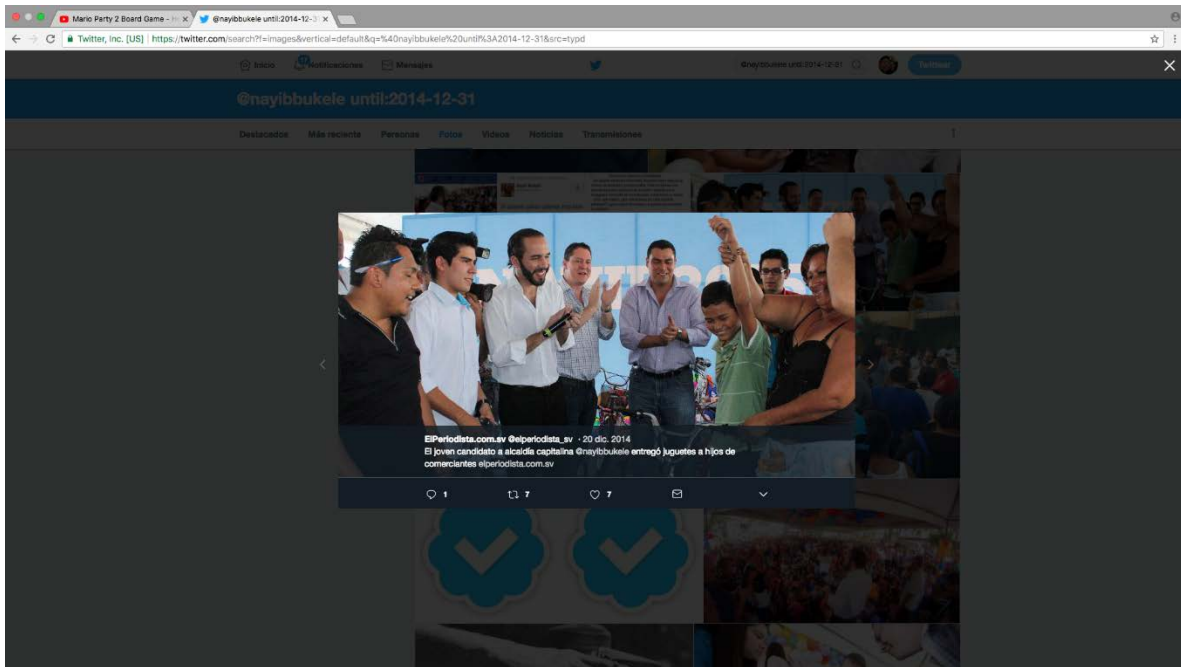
Mario Party 2 Board Game - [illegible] ×
@nayibbukele until:2014-12-3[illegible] ×

Twitter, Inc. [US] | https://twitter.com/search?f=images&vertical=default&q=%40nayibbukele%20until%3A2014-12-31&src=typd

Inicio Notificaciones Mensajes

@nayibbukele until:2014-12-31

Twittear

@nayibbukele until:2014-12-31

Destacados Más reciente Personas Fotos Videos Noticias Transmisiones

ElPeriodista.com.sv @elperiodista_sv · 20 dic. 2014
El joven candidato a alcaldía capitalina @nayibbukele entregó juguetes a hijos de comerciantes elperiodista.com.sv

1 7 7